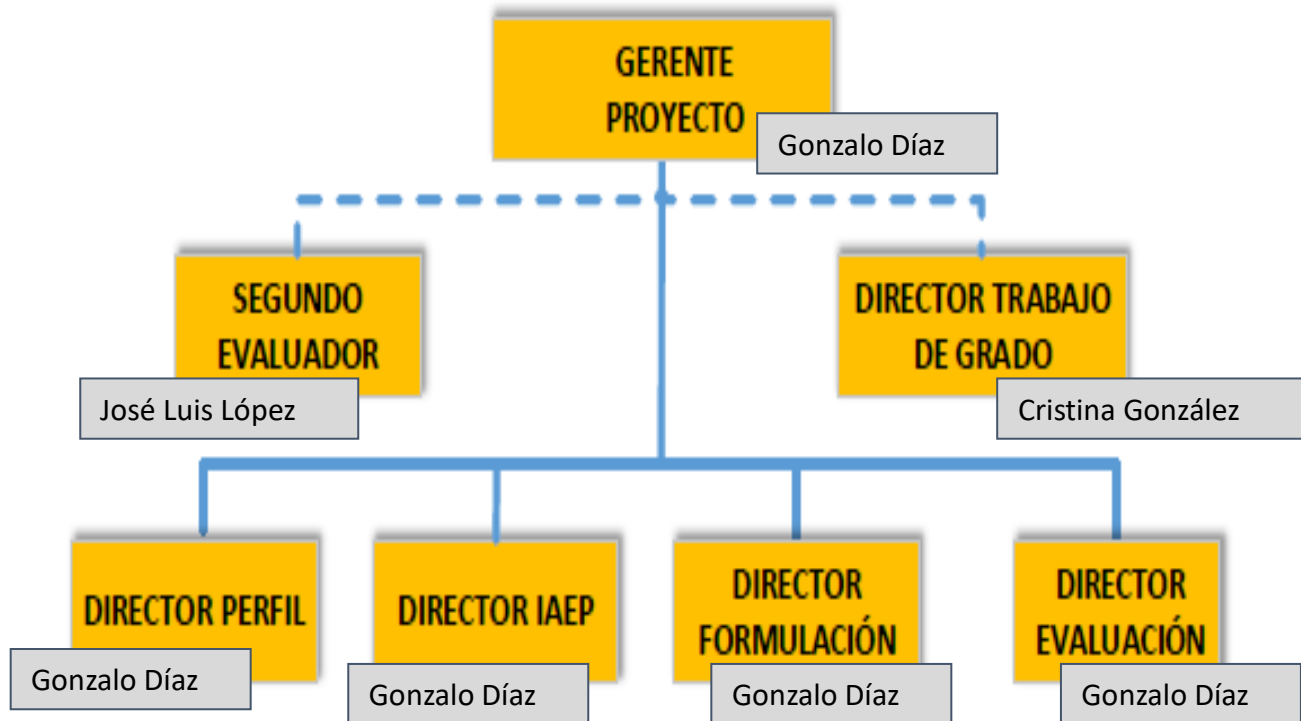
GERENTE PROYECTO

Gonzalo Díaz

SEGUNDO EVALUADOR

José Luis López

DIRECTOR TRABAJO DE GRADO

Cristina González

DIRECTOR PERFIL

Gonzalo Díaz

DIRECTOR IAEP

Gonzalo Díaz

DIRECTOR FORMULACIÓN

Gonzalo Díaz

DIRECTOR EVALUACIÓN

Gonzalo Díaz